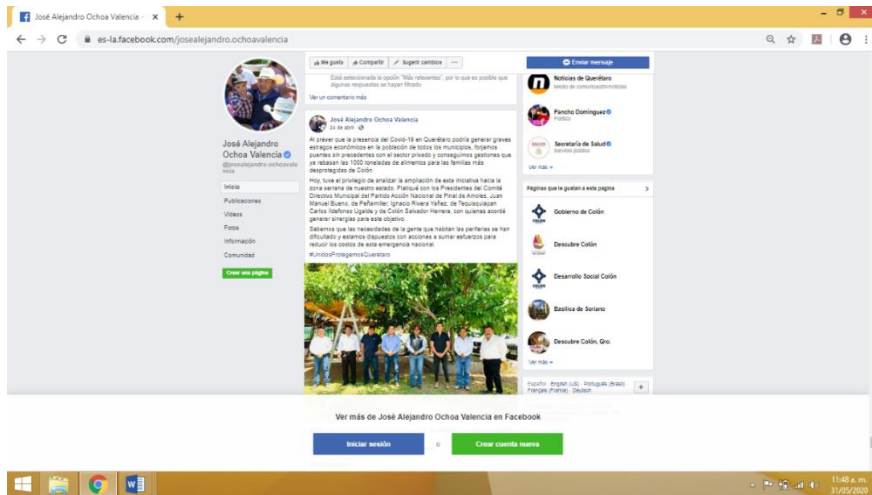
José Alejandro Ochoa Valencia - ×

es-la.facebook.com/josealejandro.ochoavalencia

José Alejandro Ochoa Valencia
@josealejandro.ochoavalencia

Inicio
Publicaciones
Videos
Fotos
Información
Comunidad
Crear una página

Me gusta · Compartir · Sugerir cambios · ···

Está seleccionada la opción "Más relevantes", por lo que es posible que algunas respuestas se hayan filtrado.

Ver un comentario más

José Alejandro Ochoa Valencia
24 de abril ·

Al prever que la presencia del Covid-19 en Querétaro podría generar graves estragos económicos en la población de todos los municipios, forjamos puentes sin precedentes con el sector privado y conseguimos gestiones que ya rebasan las 1000 toneladas de alimentos para las familias más desprotegidas de Colón.

Hoy, tuve el privilegio de analizar la ampliación de esta iniciativa hacia la zona serrana de nuestro estado. Platiqué con los Presidentes del Comité Directivo Municipal del Partido Acción Nacional de Pinal de Amoles, Juan Manuel Bueno, de Peñamiller, Ignacio Rivera Yañez, de Tequisquiapan Carlos Ildefonso Ugalde y de Colón Salvador Herrera, con quienes acordé generar sinergias para este objetivo.

Sabemos que las necesidades de la gente que habitan las periferias se han dificultado y estamos dispuestos con acciones a sumar esfuerzos para reducir los costos de esta emergencia nacional.

#UnidosProtegemosQuerétaro

Enviar mensaje

Noticias de Querétaro
Medio de comunicación/noticias

Pancho Domínguez
Político

Secretaría de Salud
Servicio público

Ver más

Páginas que le gustan a esta página

Gobierno de Colón
Descubre Colón
Desarrollo Social Colón
Basílica de Soriano
Descubre Colón, Qro.

Ver más

Español · English (US) · Português (Brasil) · Français (France) · Deutsch

Ver más de José Alejandro Ochoa Valencia en Facebook

Iniciar sesión
o
Crear cuenta nueva

11:48 a. m.
31/05/2020